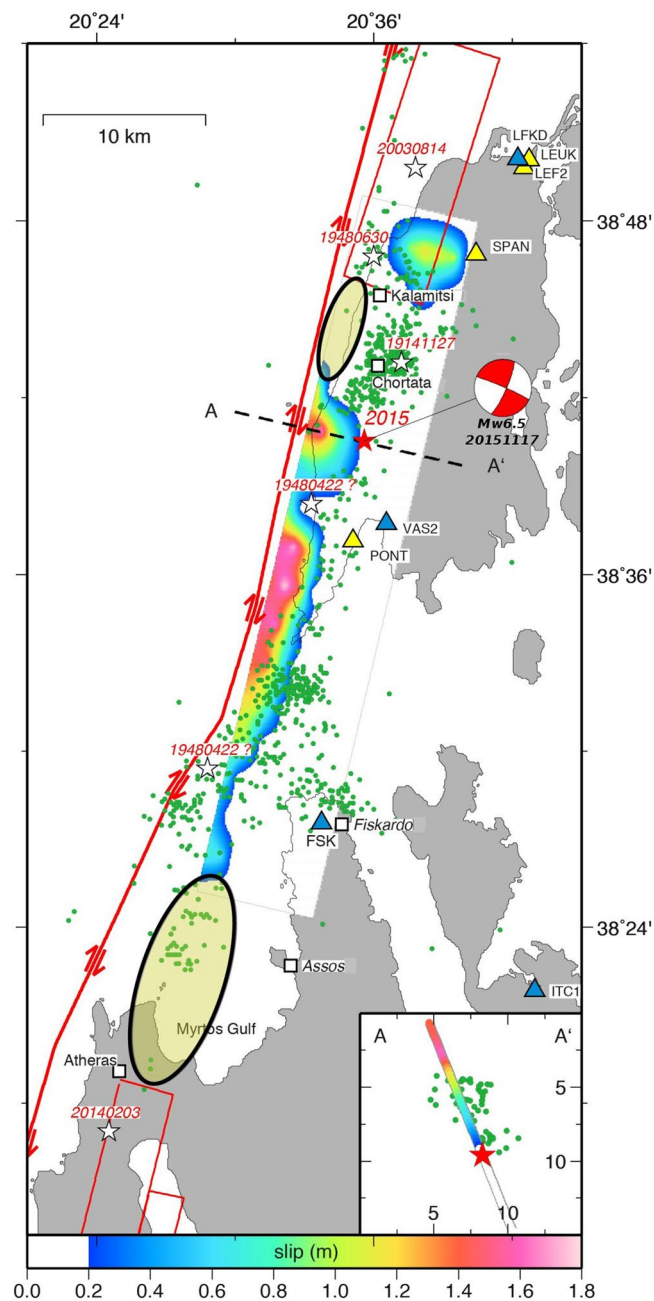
20°24'
20°36'
10 km
20030814
LFKD
LEUK
LEF2
38°48'
19480630
SPAN
Kalamitsi
19141127
Chortata
A
2015
A'
Mw6.5
20151117
19480422 ?
VAS2
PONT
38°36'
19480422 ?
FSK
Fiskardo
38°24'
Assos
ITC1
Myrtos Gulf
Atheras
20140203
A
A'
5
10
5
10
slip (m)
0.0
0.2
0.4
0.6
0.8
1.0
1.2
1.4
1.6
1.8